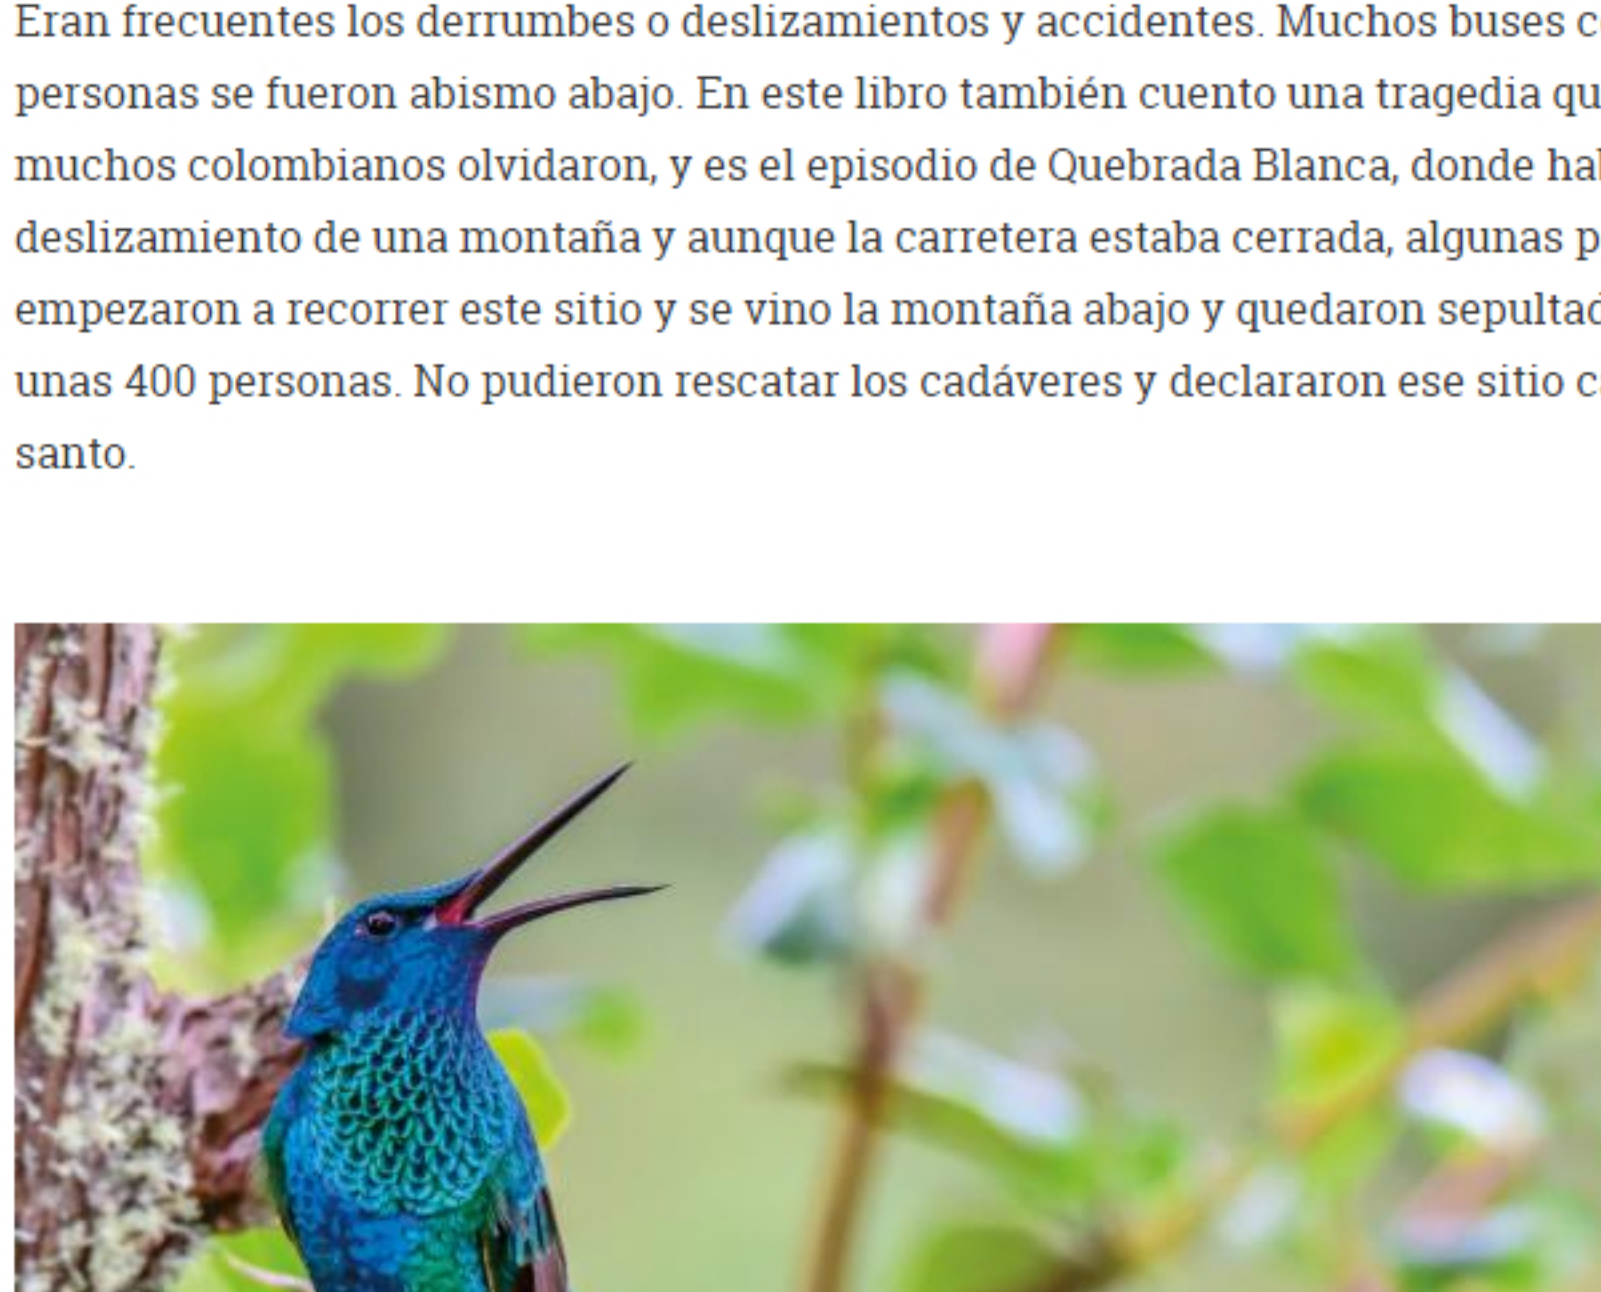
Eran frecuentes los derrumbes o deslizamientos y accidentes. Muchos buses c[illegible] personas se fueron abismo abajo. En este libro también cuento una tragedia qu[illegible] muchos colombianos olvidaron, y es el episodio de Quebrada Blanca, donde ha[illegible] deslizamiento de una montaña y aunque la carretera estaba cerrada, algunas p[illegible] empezaron a recorrer este sitio y se vino la montaña abajo y quedaron sepulta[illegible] unas 400 personas. No pudieron rescatar los cadáveres y declararon ese sitio c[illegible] santo.